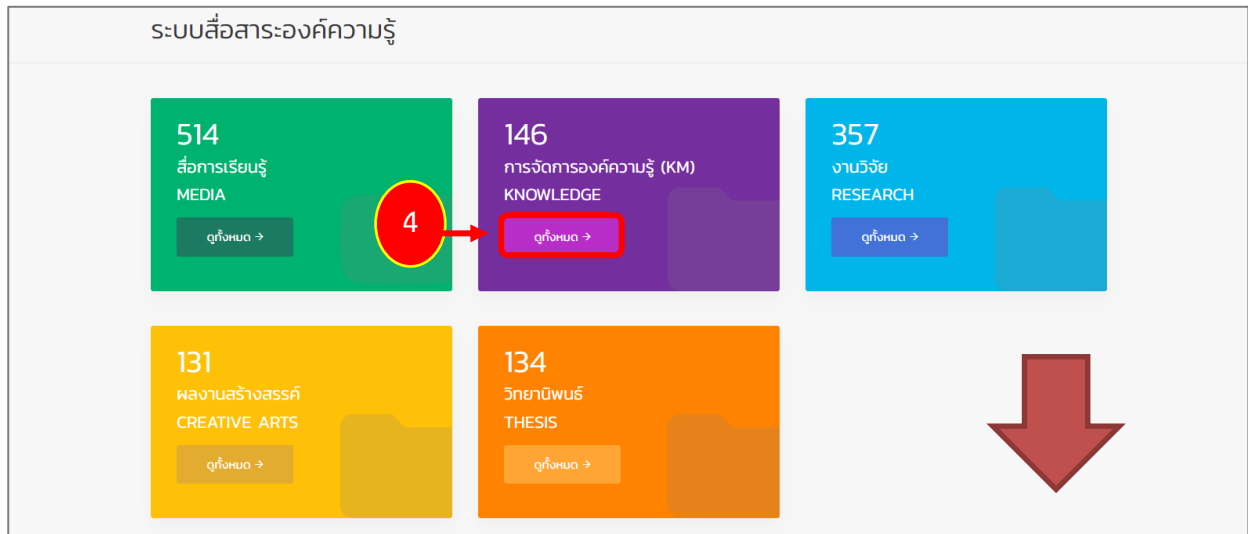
ระบบสื่อสาระองค์ความรู้

514
สื่อการเรียนรู้
MEDIA
ดูทั้งหมด →

146
การจัดการองค์ความรู้ (KM)
KNOWLEDGE
ดูทั้งหมด →

4

357
งานวิจัย
RESEARCH
ดูทั้งหมด →

131
ผลงานสร้างสรรค์
CREATIVE ARTS
ดูทั้งหมด →

134
วิทยานิพนธ์
THESIS
ดูทั้งหมด →